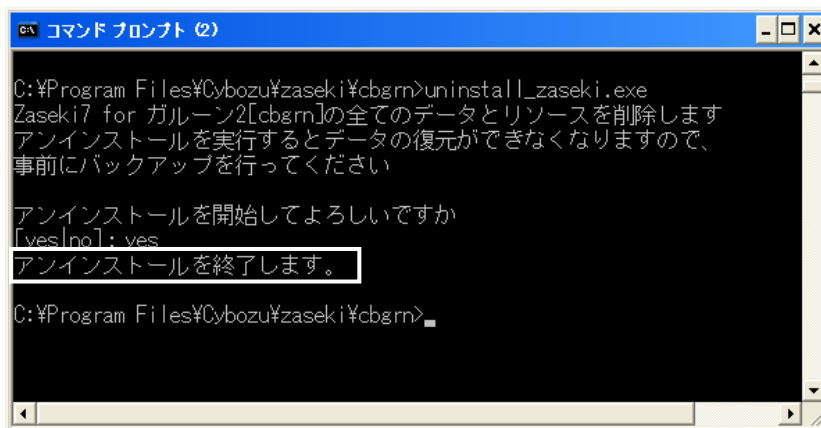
C:\ コマンド プロンプト (2)

C:¥Program Files¥Cybozu¥zaseki¥cbgrn>uninstall_zaseki.exe
Zaseki7 for ガルーン2[cbgrn]の全てのデータとリソースを削除します
アンインストールを実行するとデータの復元ができなくなりますので、
事前にバックアップを行ってください

アンインストールを開始してよろしいですか
[yes|no]: yes
アンインストールを終了します。

C:¥Program Files¥Cybozu¥zaseki¥cbgrn>_